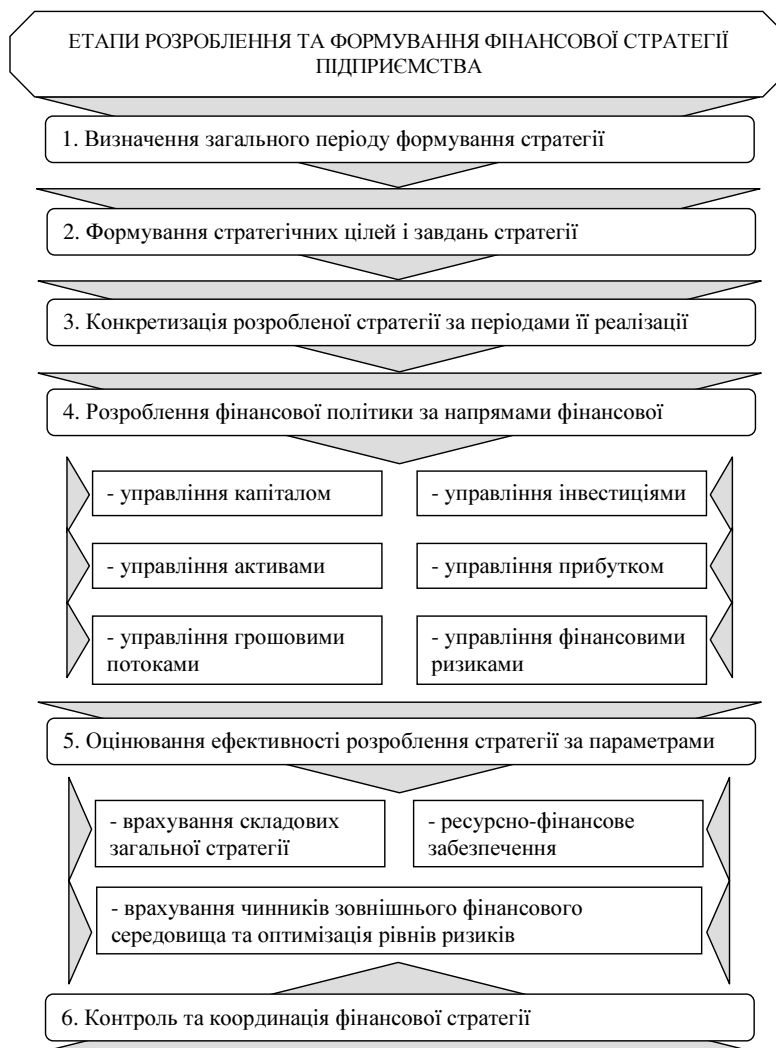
ЕТАПИ РОЗРОБЛЕННЯ ТА ФОРМУВАННЯ ФІНАНСОВОЇ СТРАТЕГІЇ ПІДПРИЄМСТВА

1. Визначення загального періоду формування стратегії

2. Формування стратегічних цілей і завдань стратегії

3. Конкретизація розробленої стратегії за періодами її реалізації

4. Розроблення фінансової політики за напрямами фінансової

- управління капіталом

- управління інвестиціями

- управління активами

- управління прибутком

- управління грошовими потоками

- управління фінансовими ризиками

5. Оцінювання ефективності розроблення стратегії за параметрами

- врахування складових загальної стратегії

- ресурсно-фінансове забезпечення

- врахування чинників зовнішнього фінансового середовища та оптимізація рівнів ризиків

6. Контроль та координація фінансової стратегії